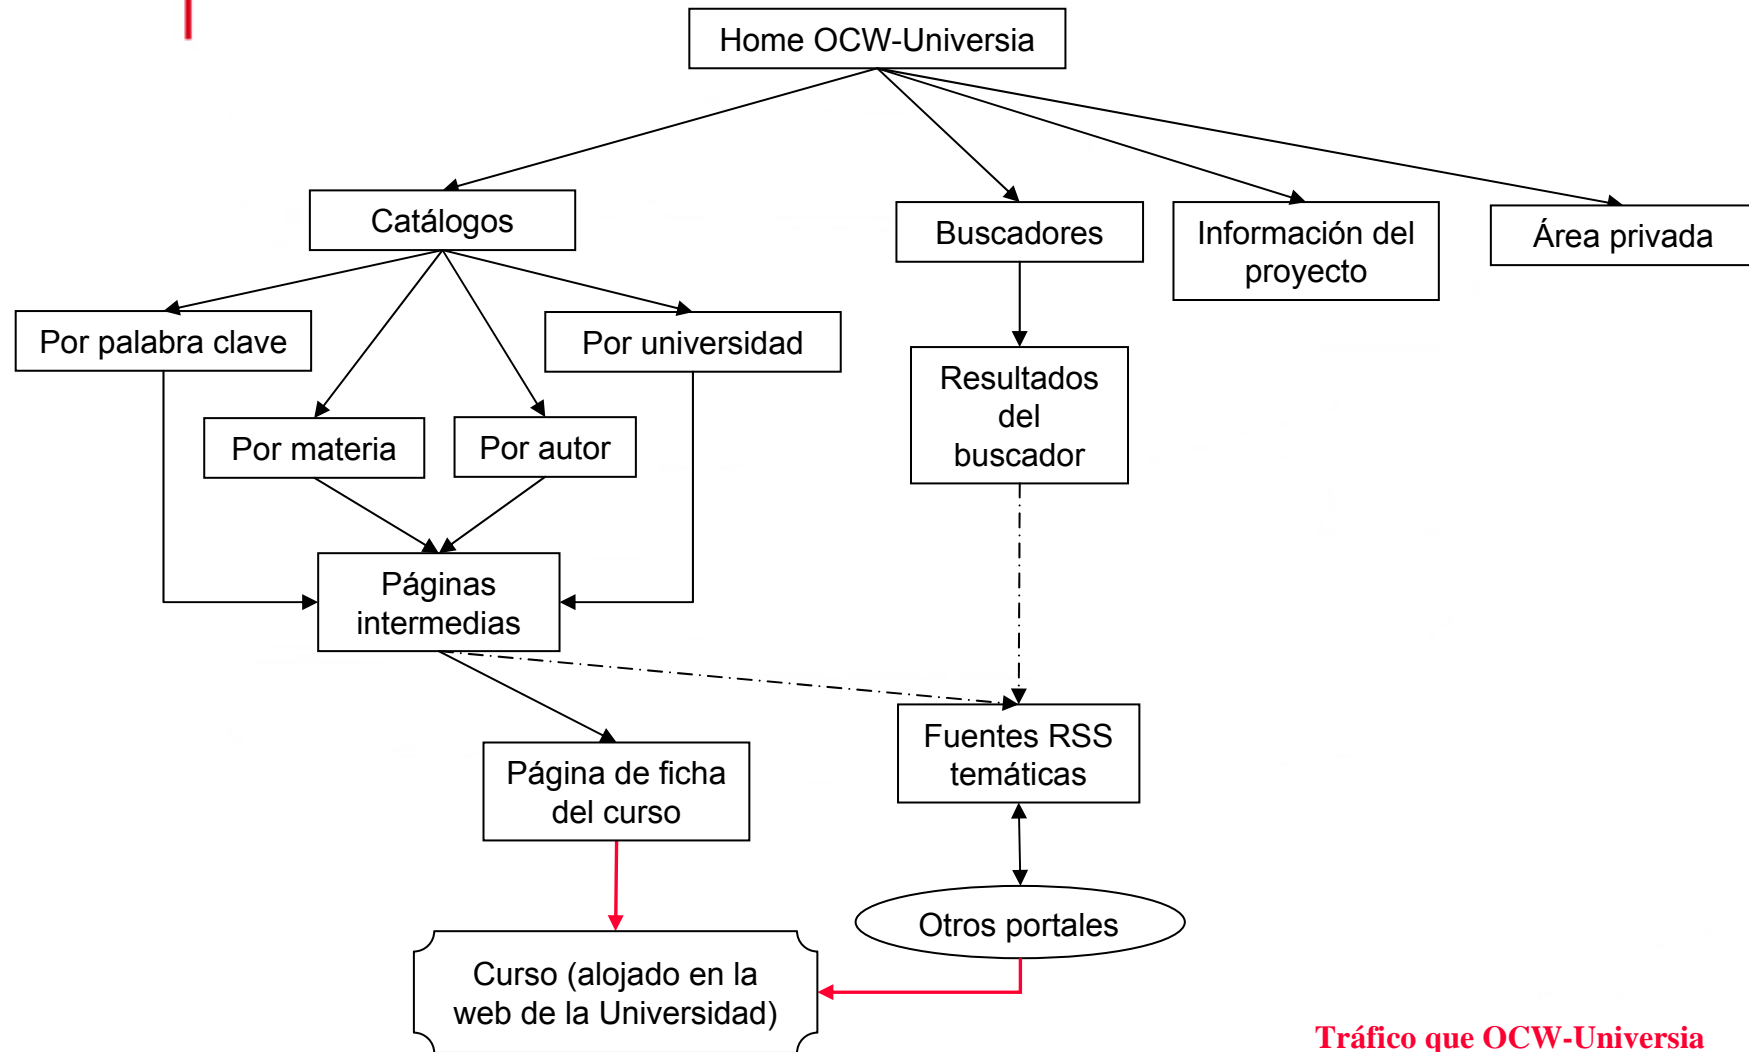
Home OCW-Universia

Catálogos

Buscadores

Información del proyecto

Área privada

Por palabra clave

Por universidad

Por materia

Por autor

Resultados del buscador

Páginas intermedias

Fuentes RSS temáticas

Página de ficha del curso

Otros portales

Curso (alojado en la web de la Universidad)

Tráfico que OCW-Universia